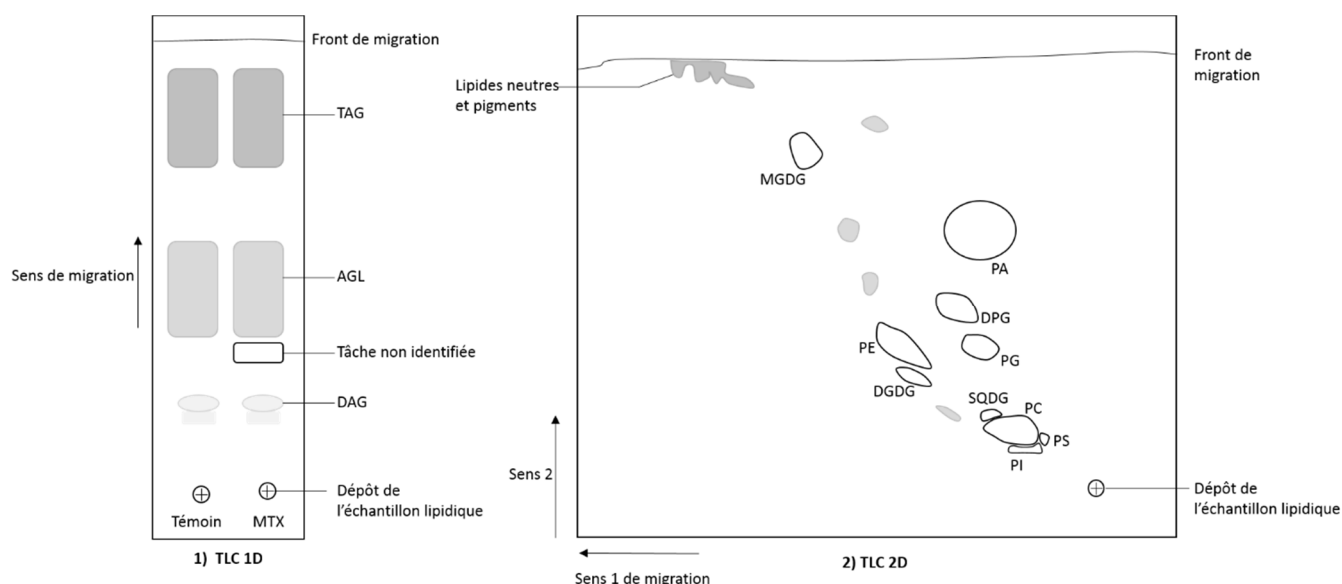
Front de migration

TAG

Sens de migration

AGL

Tâche non identifiée

DAG

Témoin

MTX

Dépôt de l'échantillon lipidique

1) TLC 1D

Lipides neutres et pigments

Front de migration

MGDG

PA

DPG

PE

PG

DGDG

SQDG

PC

PS

PI

Sens 2

Dépôt de l'échantillon lipidique

Sens 1 de migration

2) TLC 2D